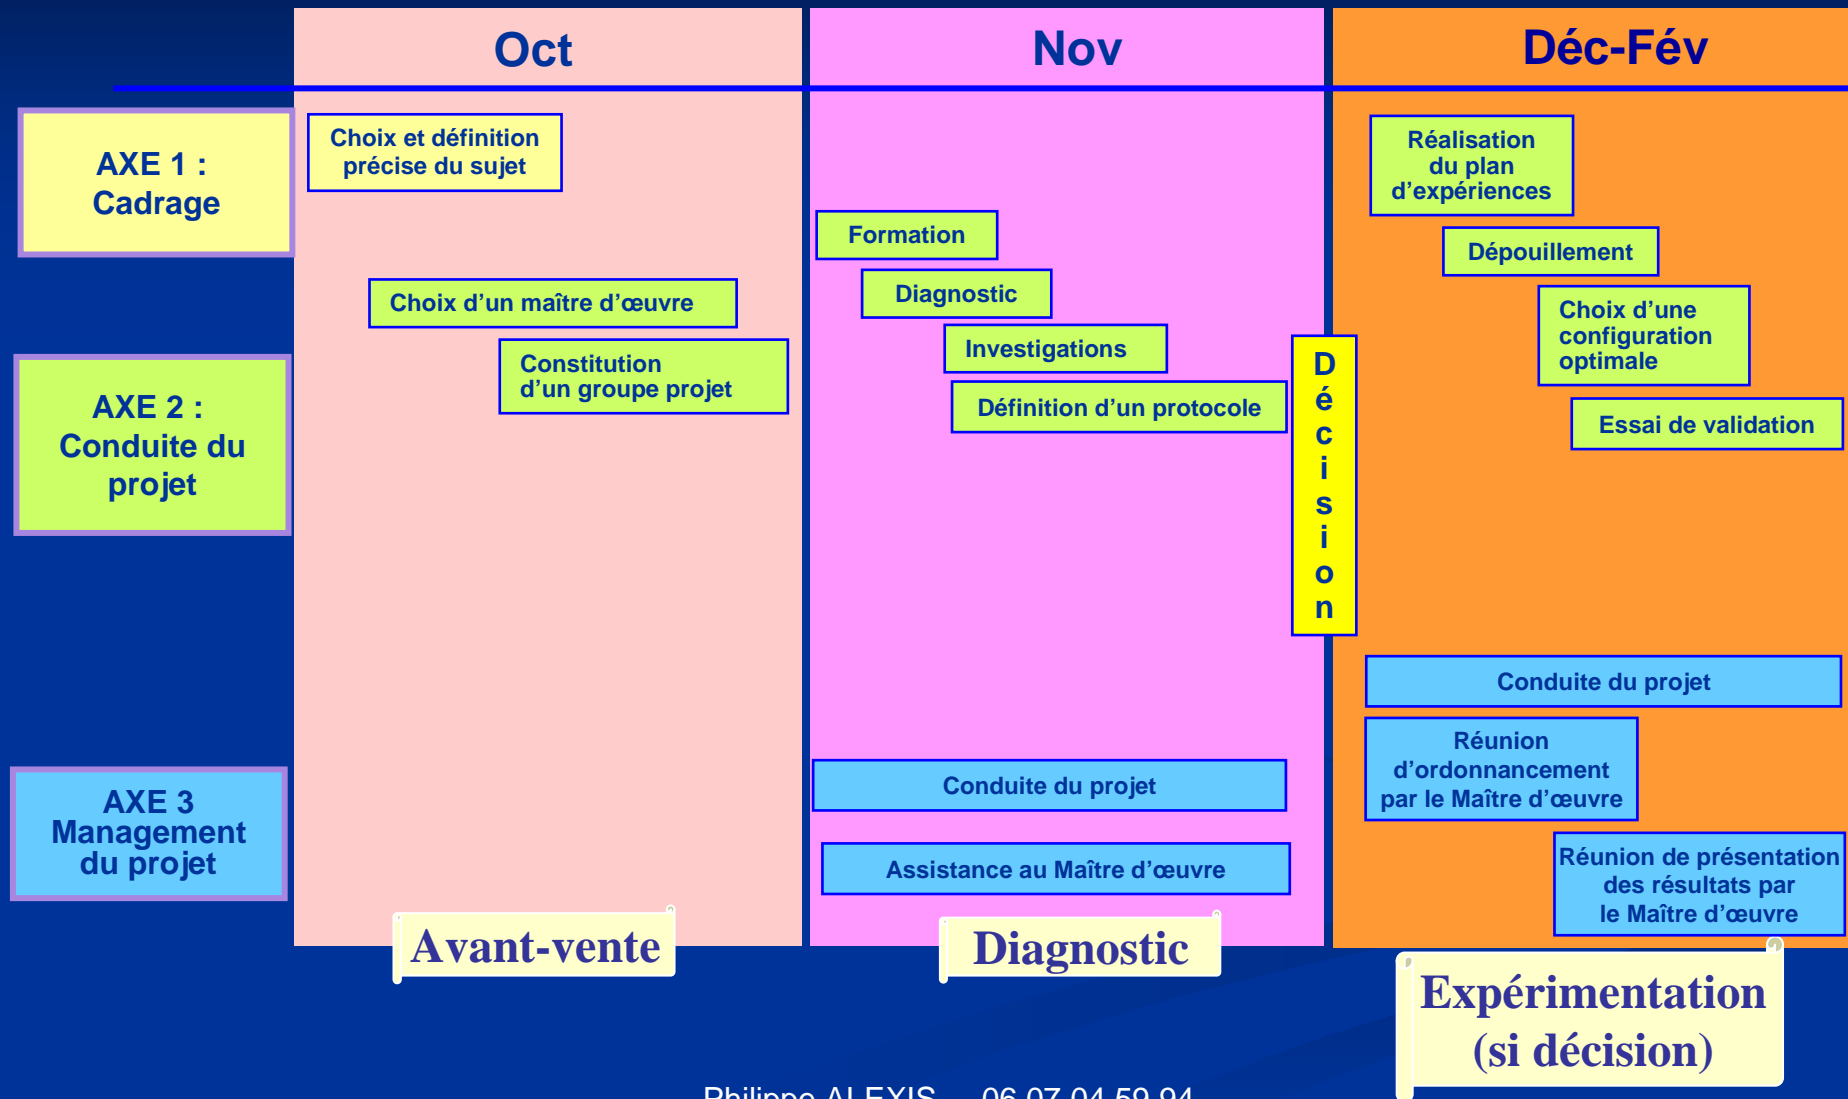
Oct

Nov

Déc-Fév

AXE 1 : Cadrage

AXE 2 : Conduite du projet

AXE 3 Management du projet

Choix et définition précise du sujet

Choix d'un maître d'œuvre

Constitution d'un groupe projet

Formation

Diagnostic

Investigations

Définition d'un protocole

Conduite du projet

Assistance au Maître d'œuvre

Décision

Réalisation du plan d'expériences

Dépouillement

Choix d'une configuration optimale

Essai de validation

Conduite du projet

Réunion d'ordonnancement par le Maître d'œuvre

Réunion de présentation des résultats par le Maître d'œuvre

Avant-vente

Diagnostic

Expérimentation (si décision)

Philippe ALEXIS 06 07 04 59 94